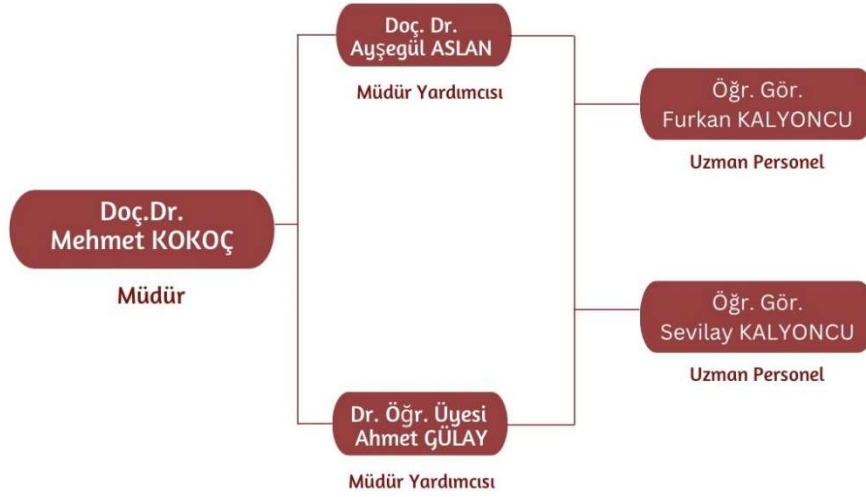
Doç.Dr.
Mehmet KOKOÇ

Müdür

Doç. Dr.
Ayşegül ASLAN

Müdür Yardımcısı

Dr. Öğr. Üyesi
Ahmet GÜLAY

Müdür Yardımcısı

Öğr. Gör.
Furkan KALYONCU

Uzman Personel

Öğr. Gör.
Sevilay KALYONCU

Uzman Personel